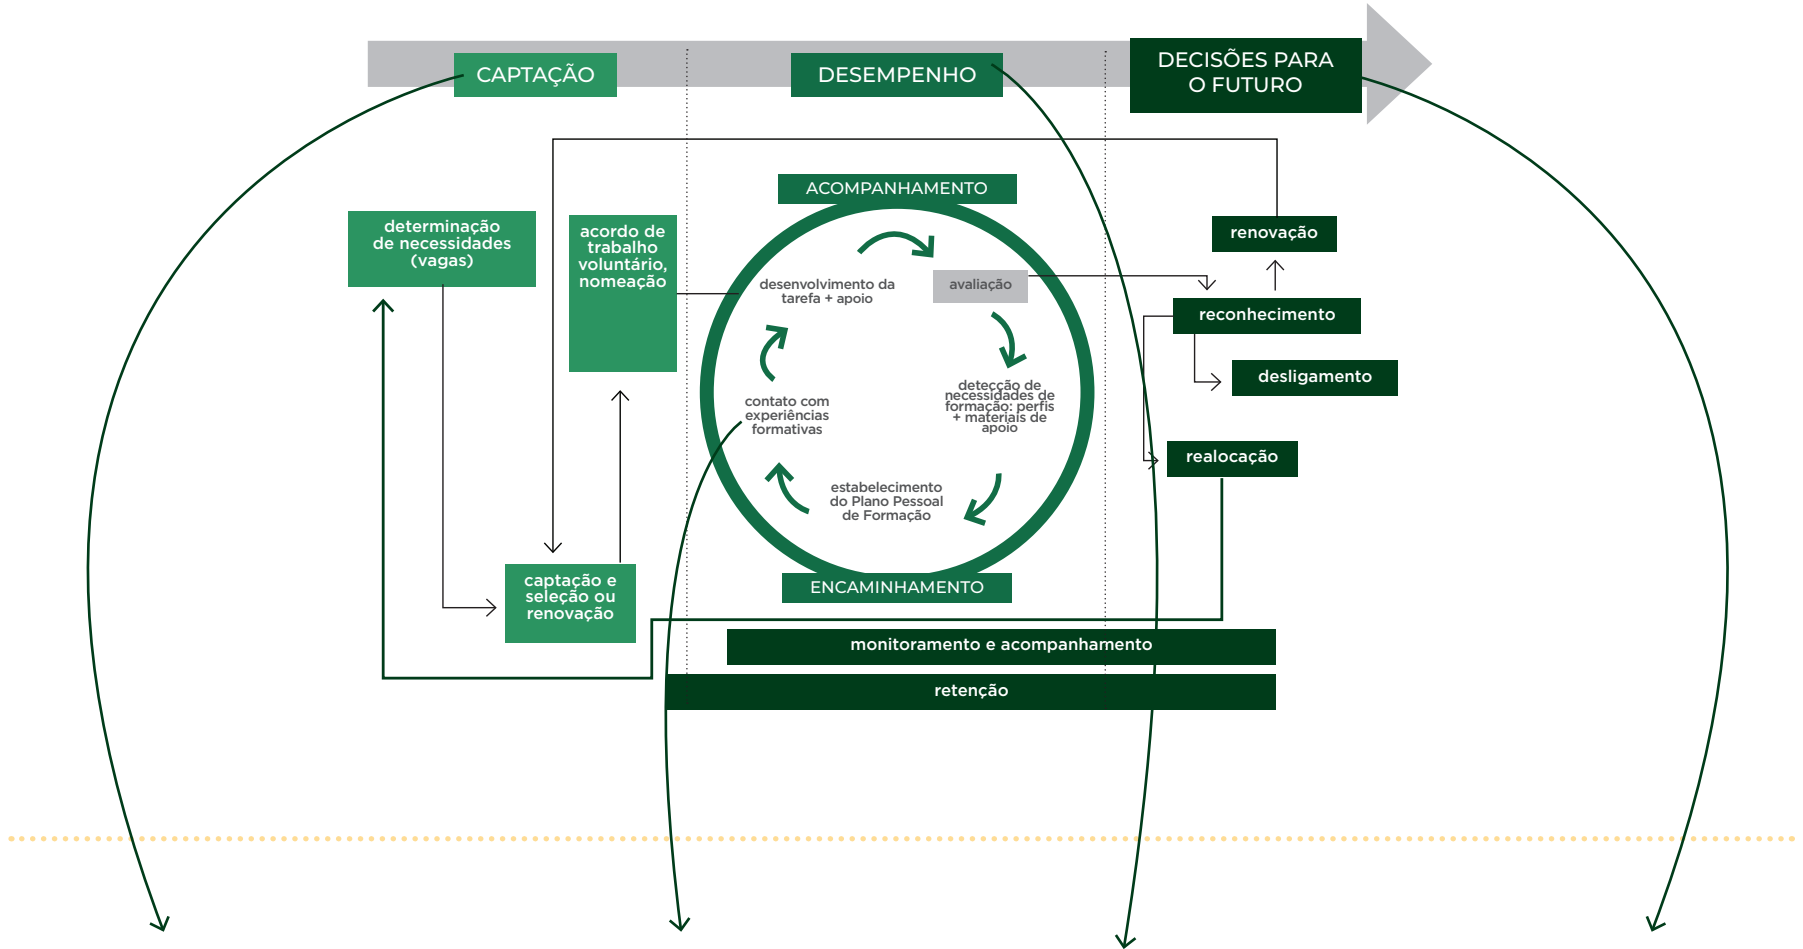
CAPTAÇÃO

DESEMPENHO

DECISÕES PARA O FUTURO

determinação de necessidades (vagas)

acordo de trabalho voluntário, nomeação

captação e seleção ou renovação

ACOMPANHAMENTO

desenvolvimento da tarefa + apoio

avaliação

detecção de necessidades de formação: perfis + materiais de apoio

estabelecimento do Plano Pessoal de Formação

contato com experiências formativas

ENCAMINHAMENTO

renovação

reconhecimento

desligamento

realocação

monitoramento e acompanhamento

retenção